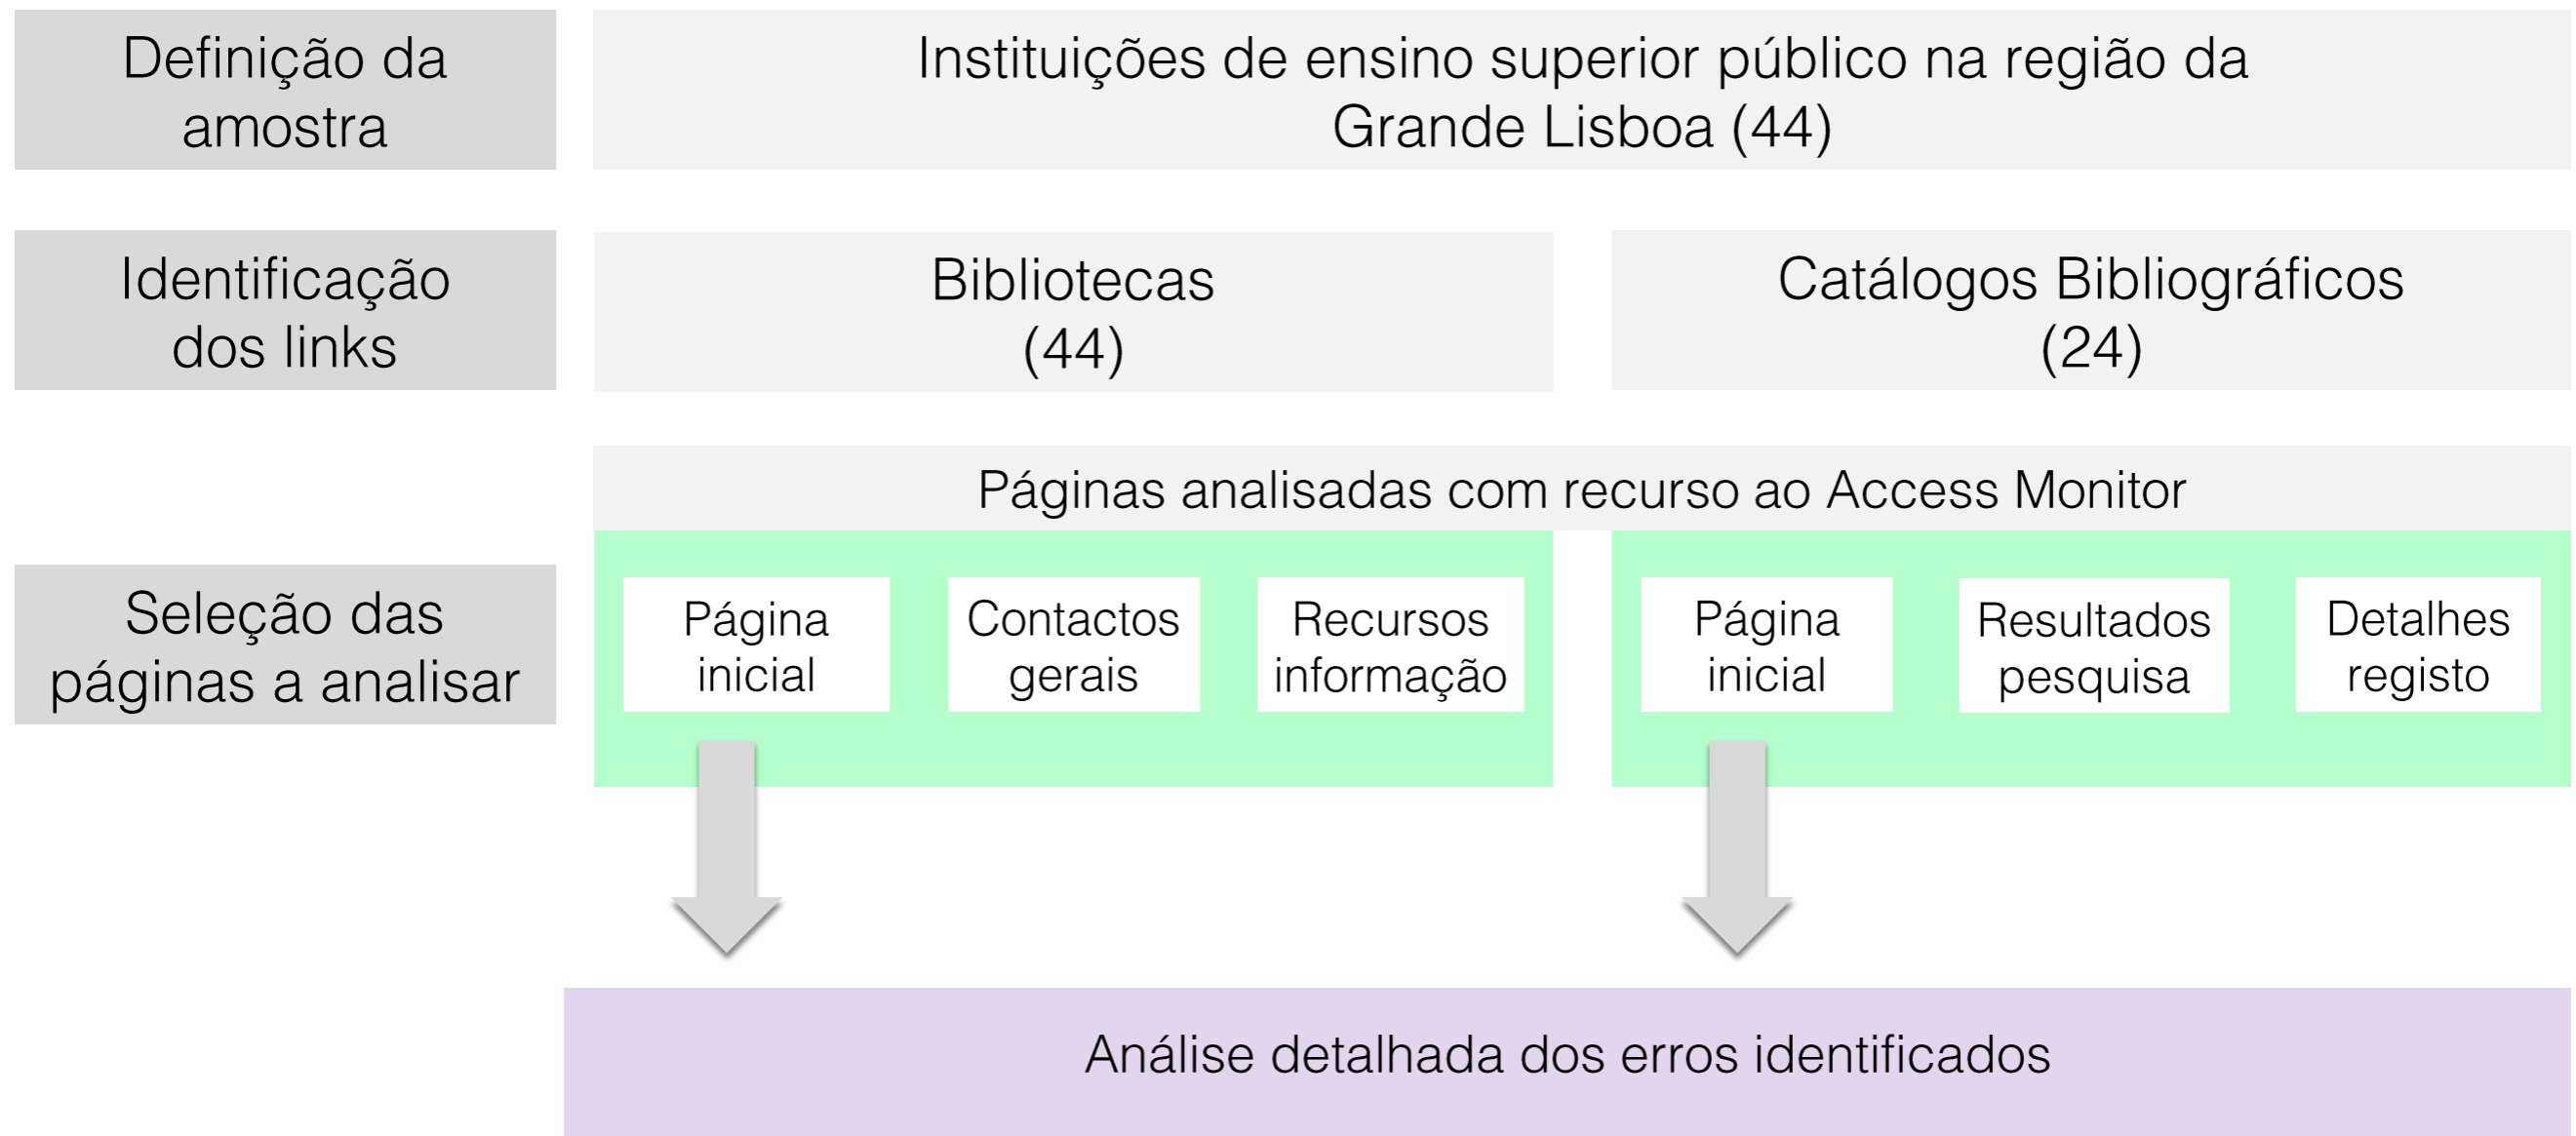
Definição da amostra

Instituições de ensino superior público na região da Grande Lisboa (44)

Identificação dos links

Bibliotecas (44)

Catálogos Bibliográficos (24)

Páginas analisadas com recurso ao Access Monitor

Seleção das páginas a analisar

Página inicial

Contactos gerais

Recursos informação

Página inicial

Resultados pesquisa

Detalhes registo

Análise detalhada dos erros identificados